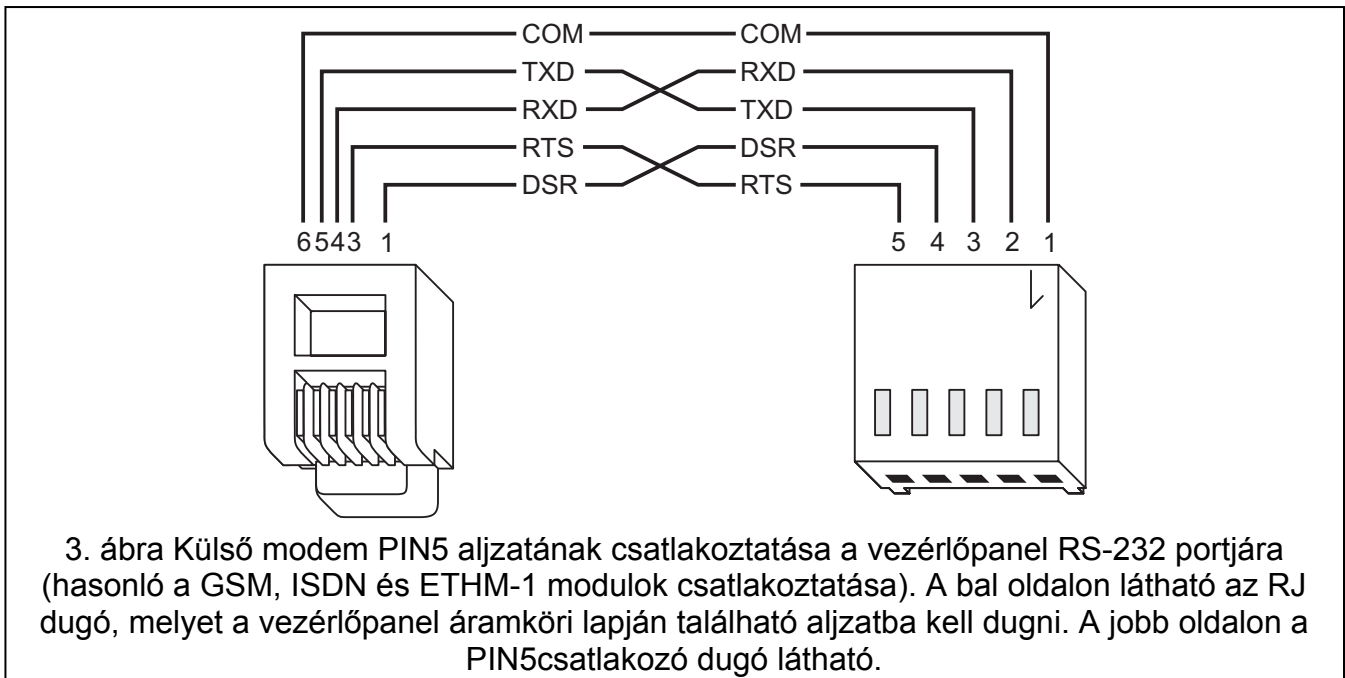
COM COM
TXD RXD
RXD TXD
RTS DSR
DSR RTS
6543 1
5 4 3 2 1

3. ábra Külső modem PIN5 aljzatának csatlakoztatása a vezérlőpanel RS-232 portjára (hasonló a GSM, ISDN és ETHM-1 modulok csatlakoztatása). A bal oldalon látható az RJ dugó, melyet a vezérlőpanel áramköri lapján található aljzatba kell dugni. A jobb oldalon a PIN5csatlakozó dugó látható.